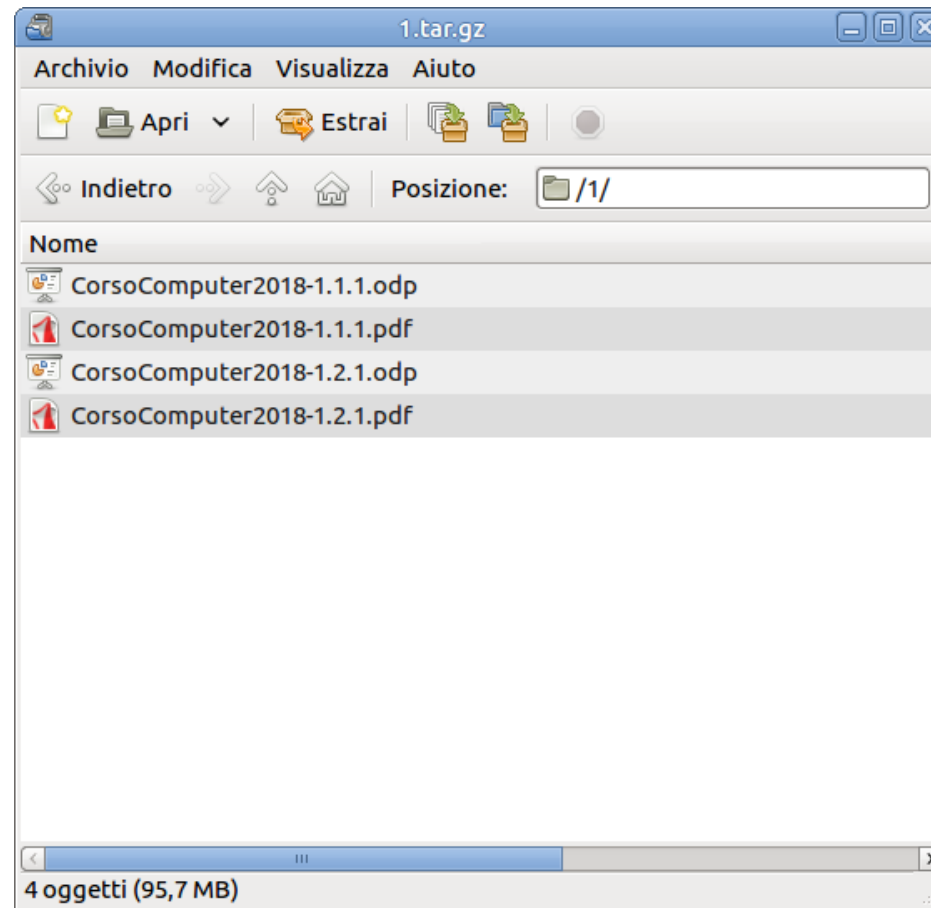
1.tar.gz

Archivio Modifica Visualizza Aiuto

Apri Estrai

Indietro Posizione: /1/

Nome

CorsoComputer2018-1.1.1.odp
CorsoComputer2018-1.1.1.pdf
CorsoComputer2018-1.2.1.odp
CorsoComputer2018-1.2.1.pdf

4 oggetti (95,7 MB)